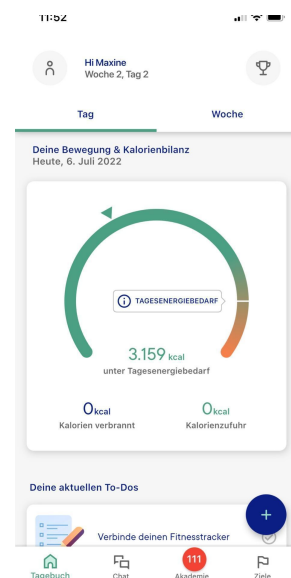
11:52

Hi Maxine
Woche 2, Tag 2

Tag
Woche

Deine Bewegung & Kalorienbilanz
Heute, 6. Juli 2022

TAGESENERGIEBEDARF

3.159 kcal
unter Tagesenergiebedarf

0kcal
Kalorien verbrannt

0kcal
Kalorienzufuhr

Deine aktuellen To-Dos

Verbinde deinen Fitnesstracker

+

Tagebuch
Chat
111
Akademie
Ziele